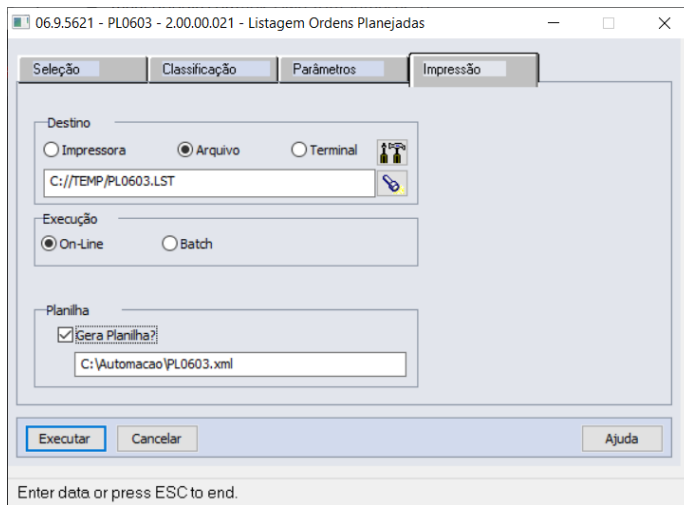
06.9.5621 - PL0603 - 2.00.00.021 - Listagem Ordens Planejadas

Seleção | Classificação | Parâmetros | Impressão

Destino
Impressora
Arquivo
Terminal
C://TEMP/PL0603.LST

Execução
On-Line
Batch

Planilha
Gera Planilha?
C:\Automacao\PL0603.xml

Executar
Cancelar
Ajuda

Enter data or press ESC to end.